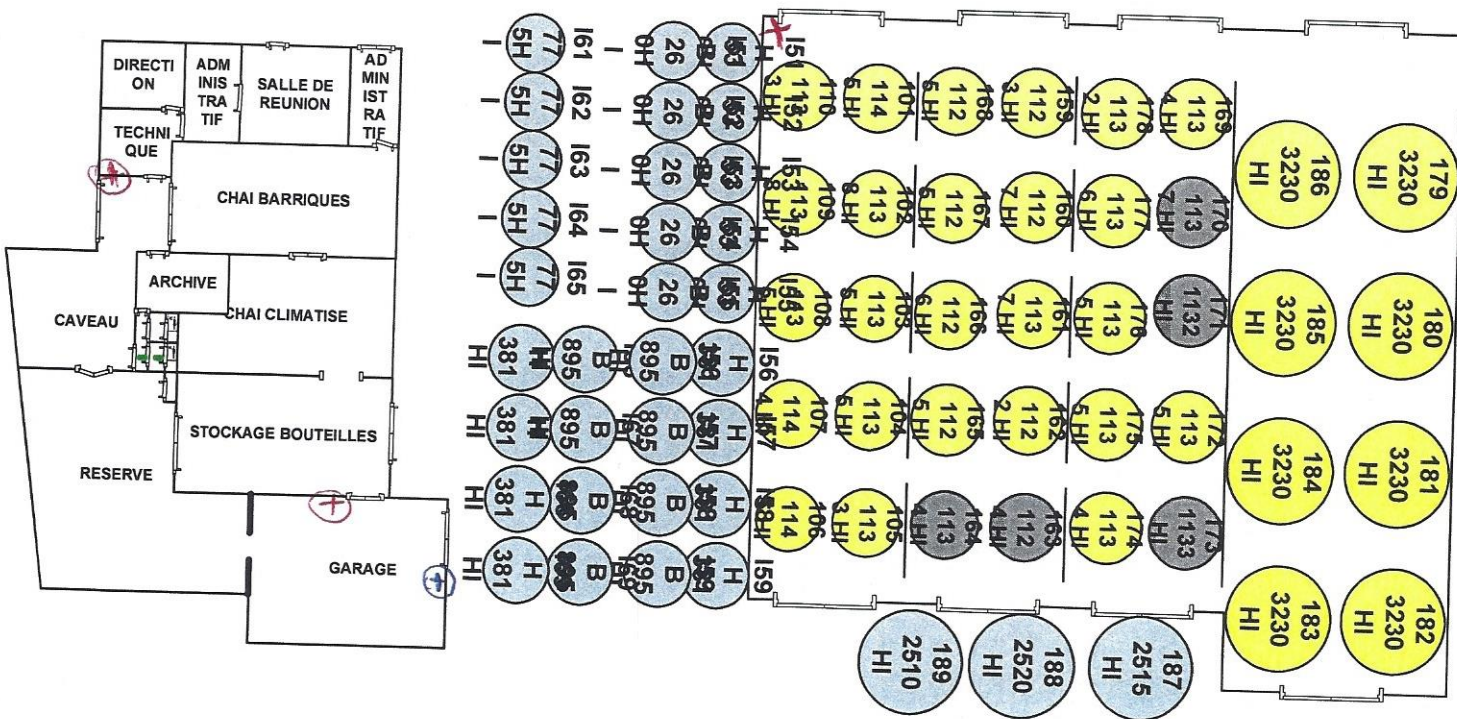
DIRECTI ON
ADM INIS TRA TIF
SALLE DE REUNION
AD MIN IST RA TIF
TECHNI QUE
CHAI BARRIQUES
ARCHIVE
CAVEAU
CHAI CLIMATISE
STOCKAGE BOUTEILLES
RESERVE
GARAGE

I61 77 5H
I62 77 5H
I63 77 5H
I64 77 5H
I65 77 5H
26 HI
26 HI
26 HI
26 HI
26 HI
I51
I52
I53
I54
I55
I56
I57
I58
I59

381 HI
381 HI
381 HI
381 HI
895 B
895 B
895 B
895 B

110 113 2 HI
114 5 HI
101 112 5 HI
168 112 3 HI
159 113 2 HI
178 113 4 HI
169

109 113 8 HI
102 113 8 HI
167 112 6 HI
160 112 7 HI
177 113 6 HI
170 113 7 HI

108 113
103 113 5 HI
166 112 6 HI
161 113 7 HI
176 113 5 HI
171 1132 HI

107 114 4 HI
104 113 5 HI
165 112 5 HI
162 112 2 HI
175 113 5 HI
172 113 5 HI

106 114
105 113 3 HI
164 113 4 HI
163 112 4 HI
174 113 4 HI
173 1133

186 3230 HI
179 3230 HI
185 3230 HI
180 3230 HI
184 3230 HI
181 3230 HI
183 3230 HI
182 3230 HI

189 2510 HI
188 2520 HI
187 2515 HI